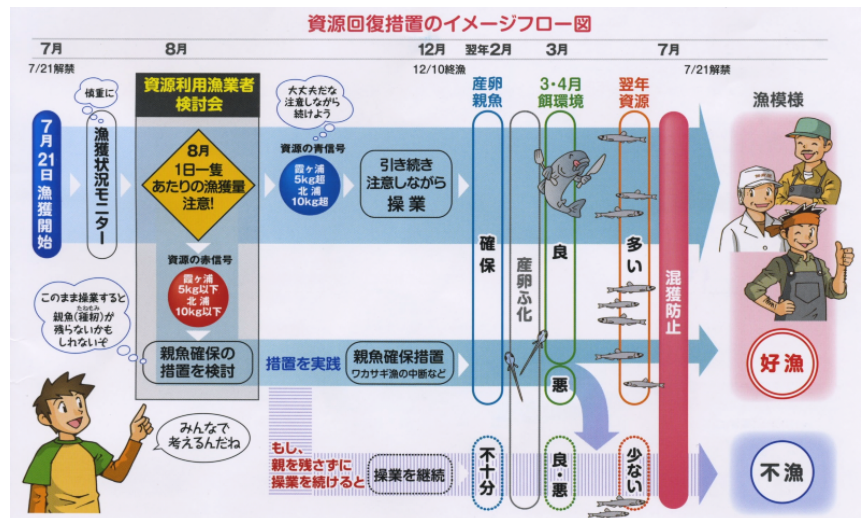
資源回復措置のイメージフロー図

7月 8月 12月 翌年2月 3月 7月

7/21解禁 12/10終漁 7/21解禁

7月21日漁獲開始

慎重に

漁獲状況モニター

資源利用漁業者検討会

8月 1日一隻あたりの漁獲量注意!

大丈夫だな注意しながら続けよう

資源の青信号
霞ヶ浦 5kg超
北浦 10kg超

引き続き注意しながら操業

資源の赤信号
霞ヶ浦 5kg以下
北浦 10kg以下

このまま操業すると親魚(種苗)が残らないかもしれないぞ

親魚確保の措置を検討

措置を実践

親魚確保措置
ワカサギ漁の中断など

みんなで考えるんだね

もし、親を残さずに操業を続けると

操業を継続

産卵親魚

確保

不十分

産卵ふ化

3・4月餌環境

良

悪

良・悪

翌年資源

多い

少ない

混獲防止

漁模様

好漁

不漁